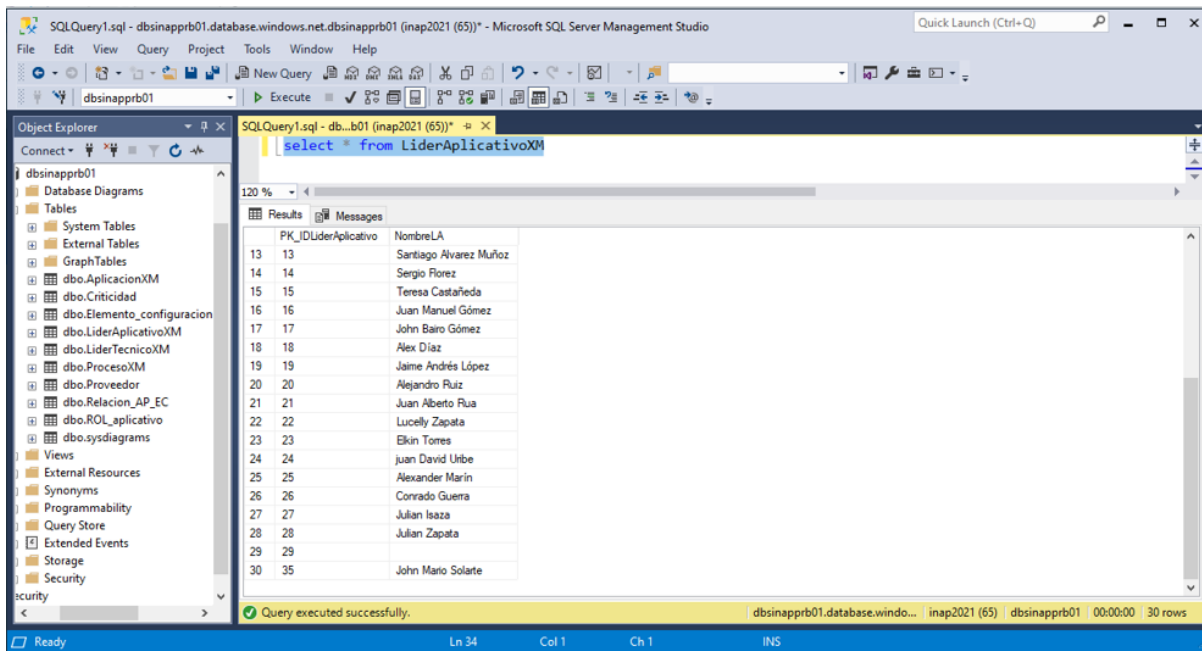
SQLQuery1.sql - dbsinapprb01.database.windows.net.dbsinapprb01 (inap2021 (65))* - Microsoft SQL Server Management Studio

Quick Launch (Ctrl+Q)

File Edit View Query Project Tools Window Help

New Query

dbsinapprb01

Execute

Object Explorer

Connect

dbsinapprb01
Database Diagrams
Tables
System Tables
External Tables
GraphTables
dbo.AplicacionXM
dbo.Criticidad
dbo.Elemento_configuracion
dbo.LiderAplicativoXM
dbo.LiderTecnicoXM
dbo.ProcesoXM
dbo.Proveedor
dbo.Relacion_AP_EC
dbo.ROL_aplicativo
dbo.sysdiagrams
Views
External Resources
Synonyms
Programmability
Query Store
Extended Events
Storage
Security
ecurity

SQLQuery1.sql - db...b01 (inap2021 (65))*

select * from LiderAplicativoXM

120 %

Results Messages

| | PK_IDLiderAplicativo | NombreLA |
|---|---|---|
| 13 | 13 | Santiago Alvarez Muñoz |
| 14 | 14 | Sergio Florez |
| 15 | 15 | Teresa Castañeda |
| 16 | 16 | Juan Manuel Gómez |
| 17 | 17 | John Bairo Gómez |
| 18 | 18 | Alex Díaz |
| 19 | 19 | Jaime Andrés López |
| 20 | 20 | Alejandro Ruiz |
| 21 | 21 | Juan Alberto Rua |
| 22 | 22 | Lucelly Zapata |
| 23 | 23 | Elkin Torres |
| 24 | 24 | juan David Uribe |
| 25 | 25 | Alexander Marín |
| 26 | 26 | Conrado Guerra |
| 27 | 27 | Julian Isaza |
| 28 | 28 | Julian Zapata |
| 29 | 29 | |
| 30 | 35 | John Mario Solarte |

Query executed successfully.

dbsinapprb01.database.windo... inap2021 (65) dbsinapprb01 00:00:00 30 rows

Ready Ln 34 Col 1 Ch 1 INS